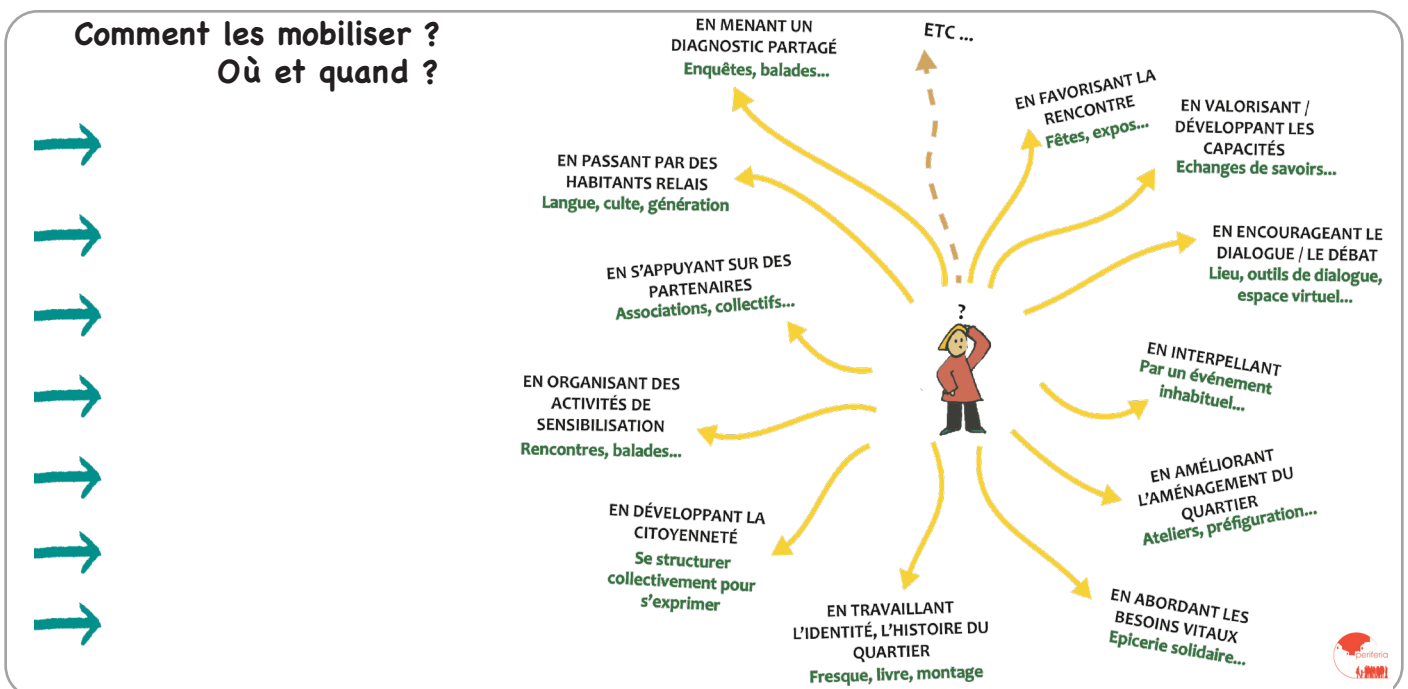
Comment les mobiliser ?
Où et quand ?

EN MENANT UN DIAGNOSTIC PARTAGÉ
Enquêtes, balades...

ETC ...

EN FAVORISANT LA RENCONTRE
Fêtes, expos...

EN VALORISANT / DÉVELOPPANT LES CAPACITÉS
Echanges de savoirs...

EN PASSANT PAR DES HABITANTS RELAIS
Langue, culte, génération

EN ENCOURAGEANT LE DIALOGUE / LE DÉBAT
Lieu, outils de dialogue, espace virtuel...

EN S'APPUYANT SUR DES PARTENAIRES
Associations, collectifs...

?

EN INTERPELLANT
Par un événement inhabituel...

EN ORGANISANT DES ACTIVITÉS DE SENSIBILISATION
Rencontres, balades...

EN AMÉLIORANT L'AMÉNAGEMENT DU QUARTIER
Ateliers, préfiguration...

EN DÉVELOPPANT LA CITOYENNETÉ
Se structurer collectivement pour s'exprimer

EN TRAVAILLANT L'IDENTITÉ, L'HISTOIRE DU QUARTIER
Fresque, livre, montage

EN ABORDANT LES BESOINS VITAUX
Epicerie solidaire...

periferia